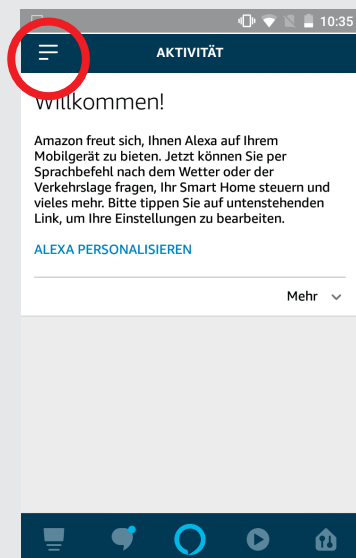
10:35

AKTIVITÄT

Willkommen!

Amazon freut sich, Ihnen Alexa auf Ihrem Mobilgerät zu bieten. Jetzt können Sie per Sprachbefehl nach dem Wetter oder der Verkehrslage fragen, Ihr Smart Home steuern und vieles mehr. Bitte tippen Sie auf untenstehenden Link, um Ihre Einstellungen zu bearbeiten.

ALEXA PERSONALISIEREN

Mehr